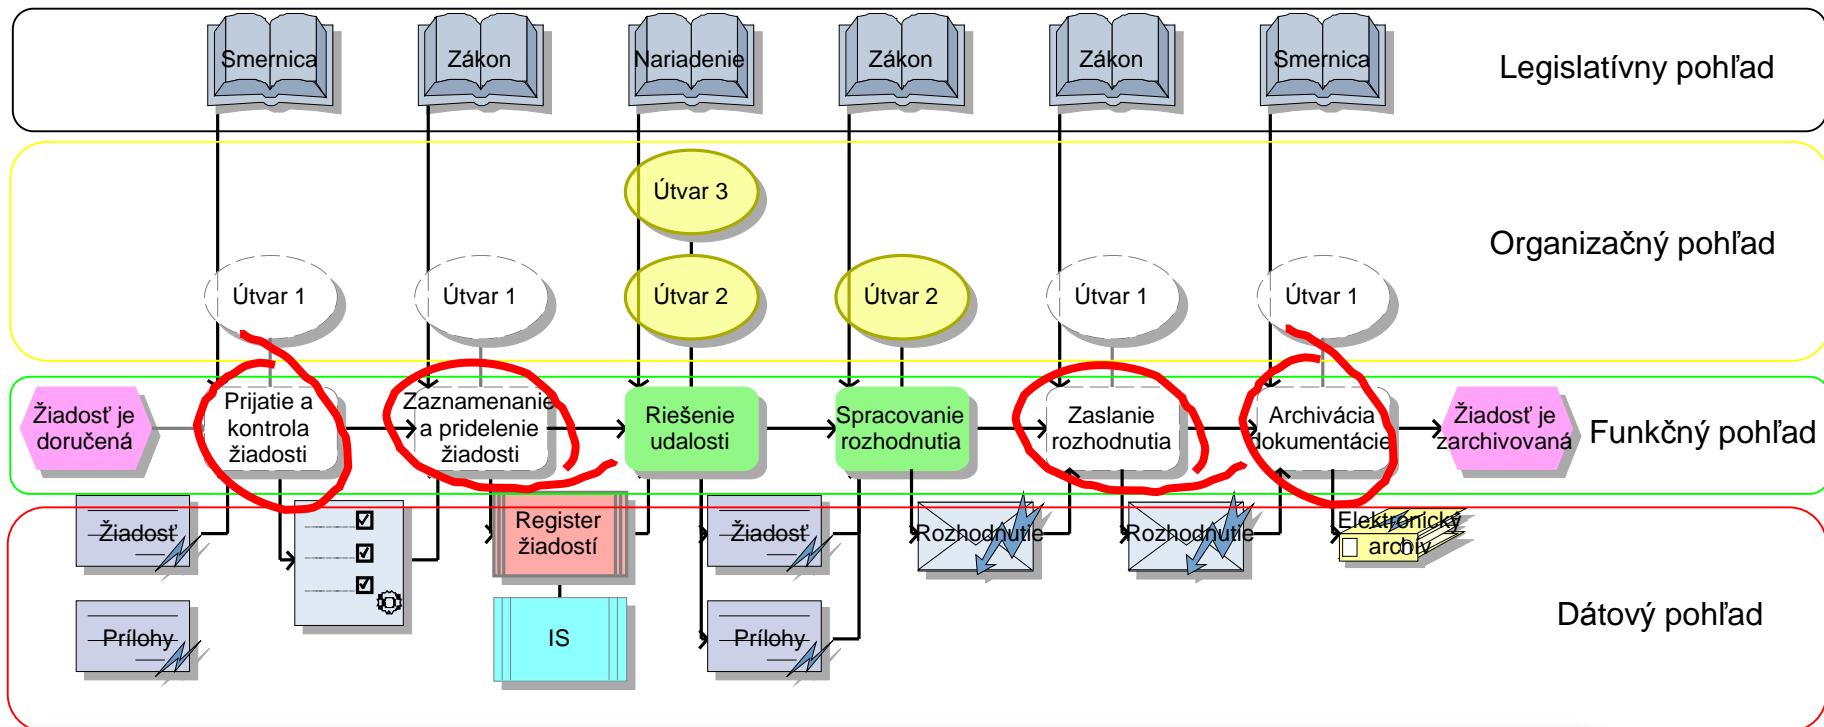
Smernica
Zákon
Nariadenie
Zákon
Zákon
Smernica
Legislatívny pohľad

Útvar 3
Útvar 1
Útvar 1
Útvar 2
Útvar 2
Útvar 1
Útvar 1
Organizačný pohľad

Žiadosť je doručená
Prijatie a kontrola žiadosti
Zaznamenanie a pridelenie žiadosti
Riešenie udalosti
Spracovanie rozhodnutia
Zaslanie rozhodnutia
Archivácia dokumentácie
Žiadosť je zarchivovaná
Funkčný pohľad

Žiadosť
Prílohy
Register žiadostí
IS
Žiadosť
Prílohy
Rozhodnutie
Rozhodnutie
Elektronický archív
Dátový pohľad